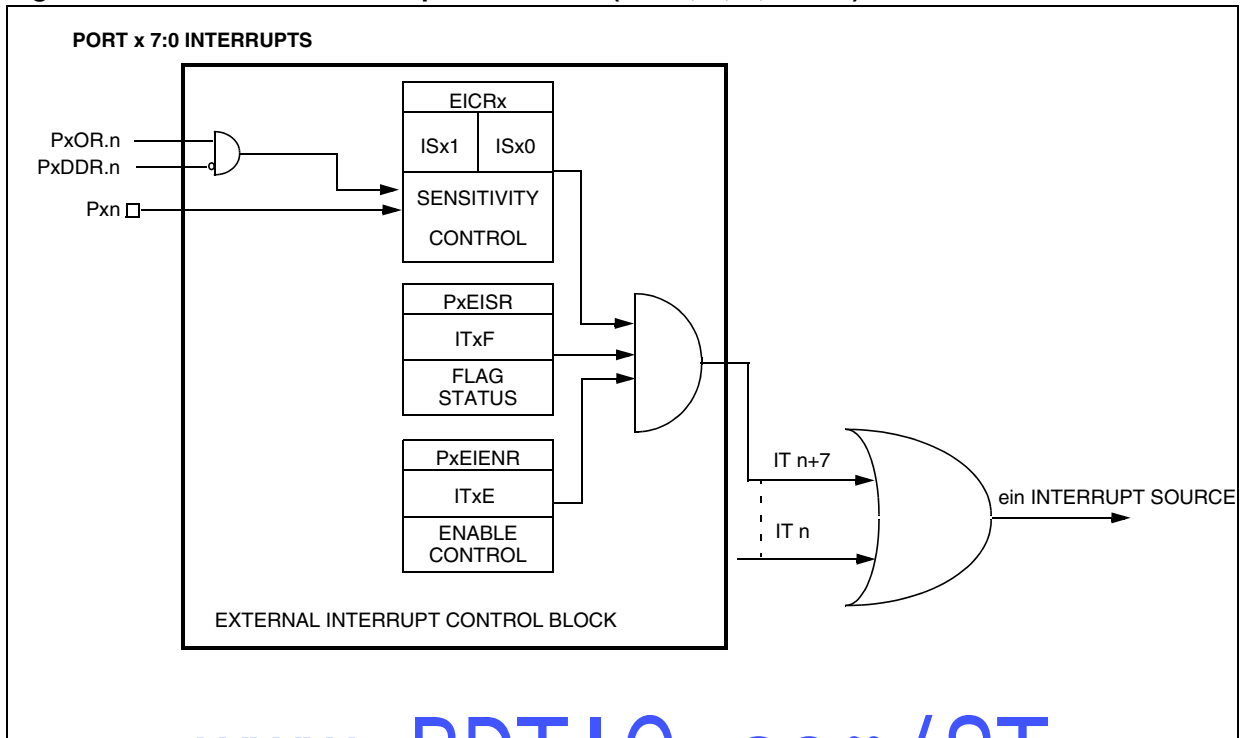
PORT x 7:0 INTERRUPTS

PxOR.n

PxDDR.n

Pxn

EICRx

ISx1

ISx0

SENSITIVITY

CONTROL

PxEISR

ITxF

FLAG STATUS

PxEIENR

ITxE

ENABLE CONTROL

IT n+7

IT n

ein INTERRUPT SOURCE

EXTERNAL INTERRUPT CONTROL BLOCK

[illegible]